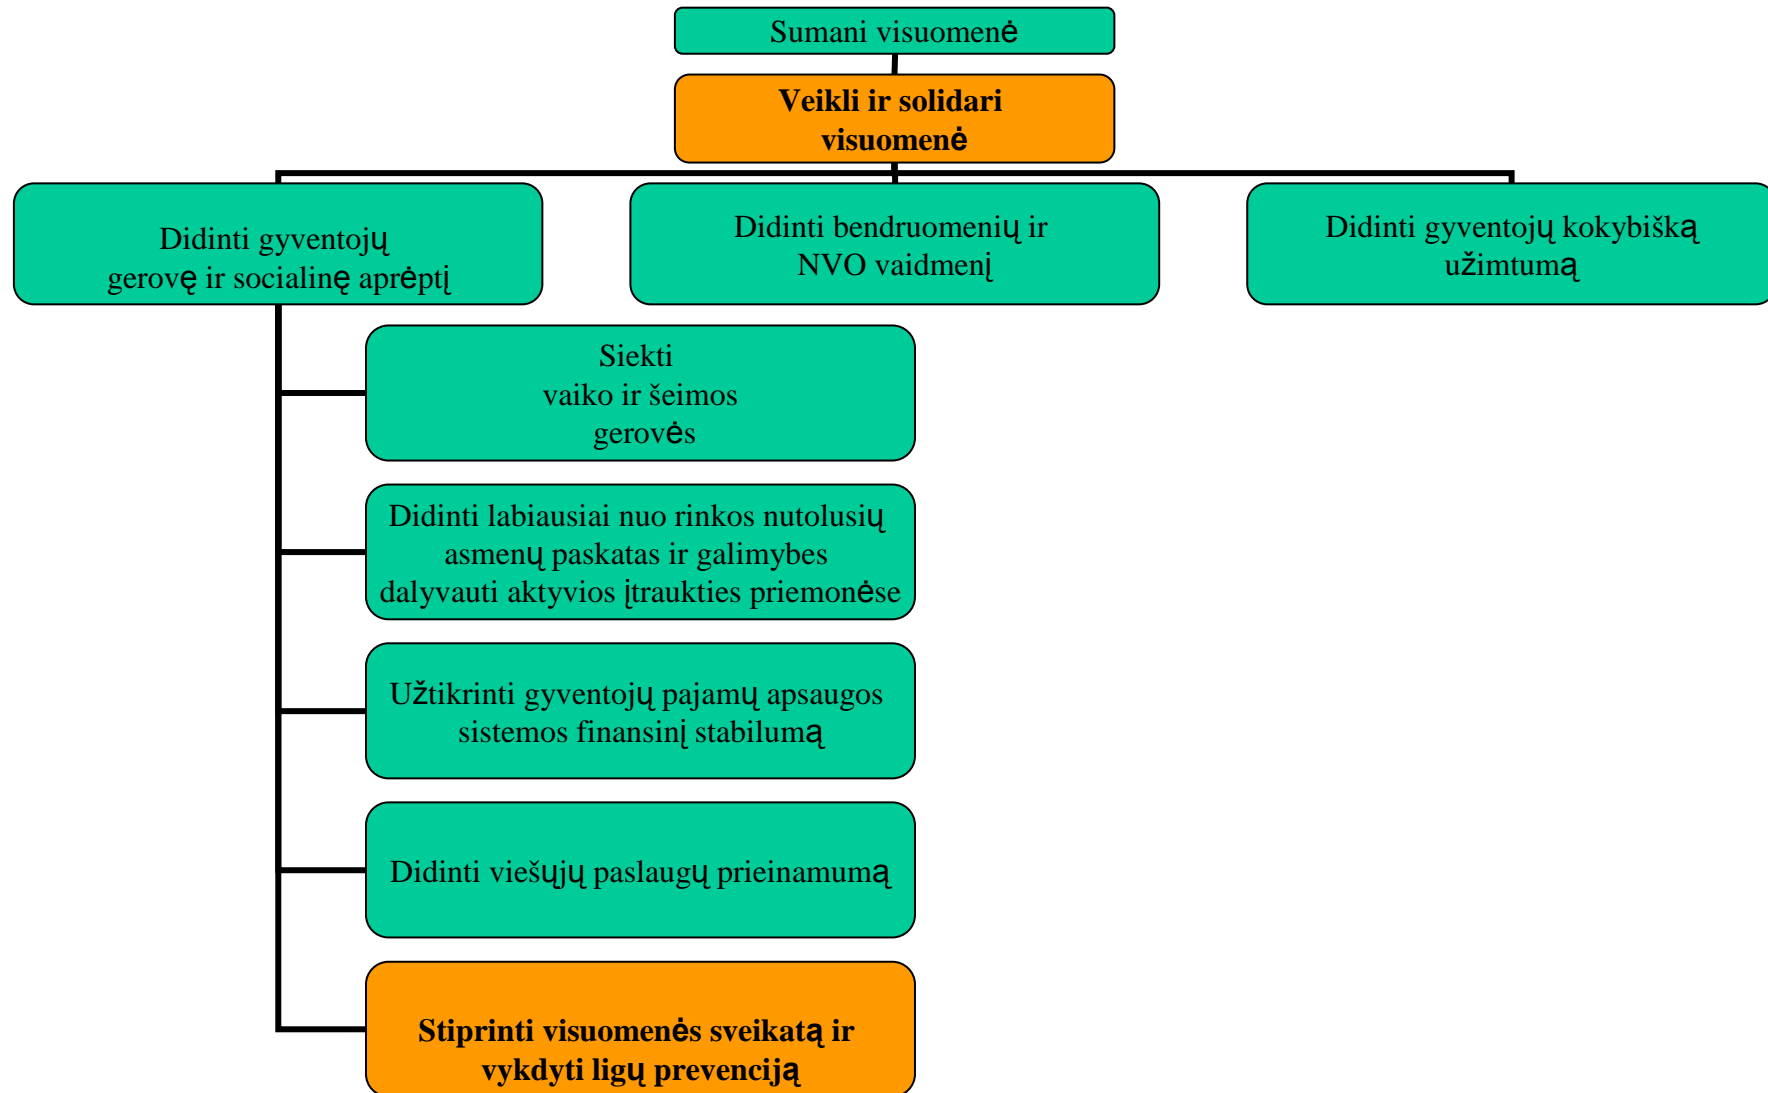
Sumani visuomenė

Veikli ir solidari visuomenė

Didinti gyventojų gerovę ir socialinę aprėptį

Didinti bendruomenių ir NVO vaidmenį

Didinti gyventojų kokybišką užimtumą

Siekti vaiko ir šeimos gerovės

Didinti labiausiai nuo rinkos nutolusių asmenų paskatas ir galimybes dalyvauti aktyvios įtraukties priemonėse

Užtikrinti gyventojų pajamų apsaugos sistemos finansinį stabilumą

Didinti viešųjų paslaugų prieinamumą

Stiprinti visuomenės sveikatą ir vykdyti ligų prevenciją